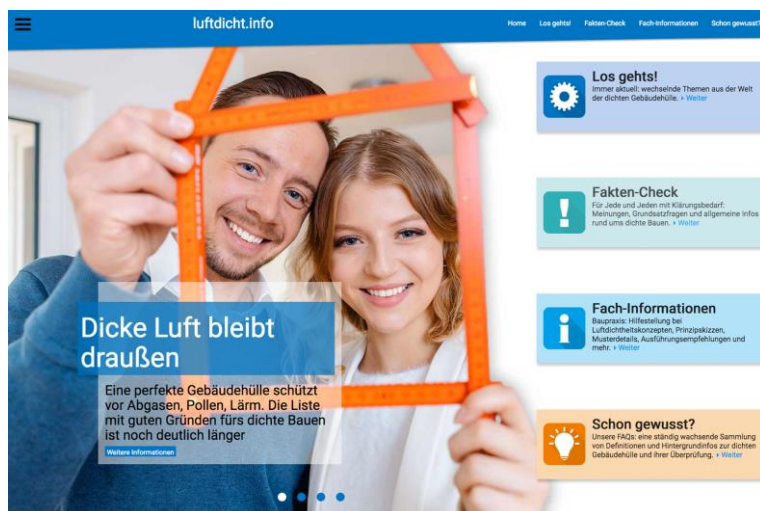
luftdicht.info

Home Los gehts! Fakten-Check Fach-Informationen Schon gewusst?

Dicke Luft bleibt draußen

Eine perfekte Gebäudehülle schützt vor Abgasen, Pollen, Lärm. Die Liste mit guten Gründen fürs dichte Bauen ist noch deutlich länger

Weitere Informationen

Los gehts!
Immer aktuell: wechselnde Themen aus der Welt der dichten Gebäudehülle. › Weiter

Fakten-Check
Für Jede und Jeden mit Klärungsbedarf: Meinungen, Grundsatzfragen und allgemeine Infos rund ums dichte Bauen. › Weiter

Fach-Informationen
Baupraxis: Hilfestellung bei Luftdichtheitskonzepten, Prinzipskizzen, Musterdetails, Ausführungsempfehlungen und mehr. › Weiter

Schon gewusst?
Unsere FAQs: eine ständig wachsende Sammlung von Definitionen und Hintergrundinfos zur dichten Gebäudehülle und ihrer Überprüfung. › Weiter